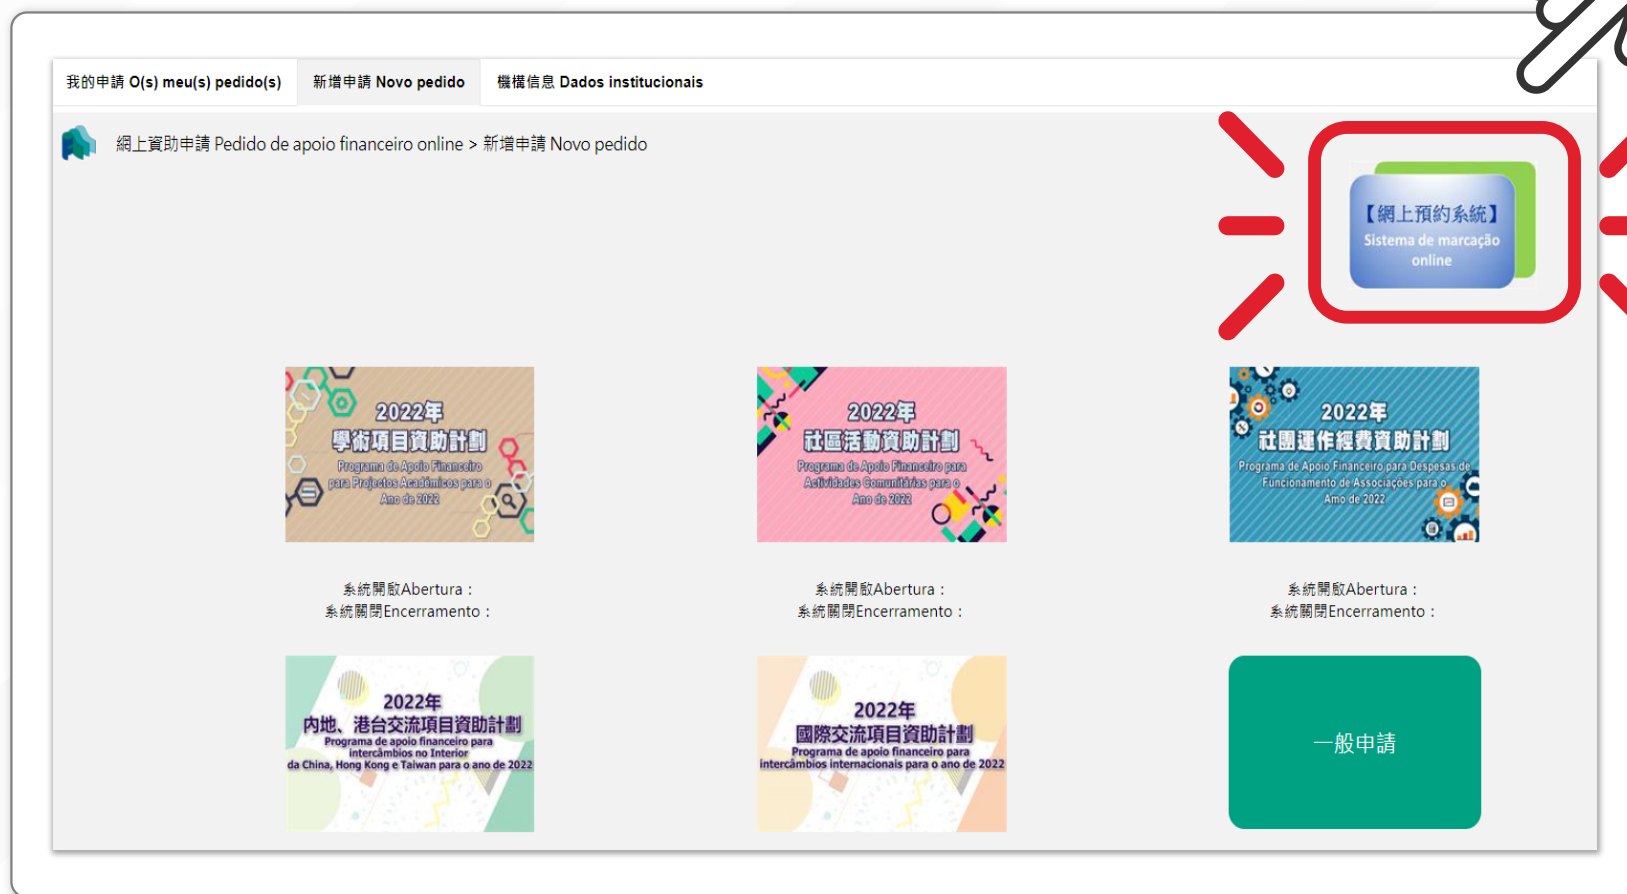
我的申請 O(s) meu(s) pedido(s) | 新增申請 Novo pedido | 機構信息 Dados institucionais

網上資助申請 Pedido de apoio financeiro online > 新增申請 Novo pedido

【網上預約系統】
Sistema de marcação online

2022年
學術項目資助計劃
Programa de Apoio Financeiro para Projectos Académicos para o Ano de 2022

系統開啟Abertura：
系統關閉Encerramento：

2022年
社區活動資助計劃
Programa de Apoio Financeiro para Actividades Comunitárias para o Ano de 2022

系統開啟Abertura：
系統關閉Encerramento：

2022年
社團運作經費資助計劃
Programa de Apoio Financeiro para Despesas de Funcionamento de Associações para o Ano de 2022

系統開啟Abertura：
系統關閉Encerramento：

2022年
內地、港台交流項目資助計劃
Programa de apoio financeiro para intercâmbios no Interior da China, Hong Kong e Taiwan para o ano de 2022

2022年
國際交流項目資助計劃
Programa de apoio financeiro para intercâmbios internacionais para o ano de 2022

一般申請